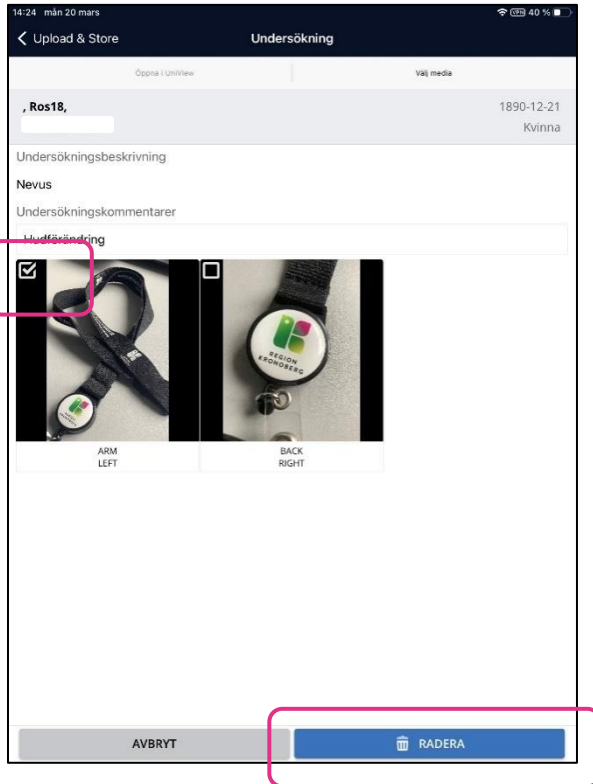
14:24 mån 20 mars
VPN 40 %

Upload & Store
Undersökning

Öppna i UniView
Välj media

, Ros18,
1890-12-21
Kvinna

Undersökningsbeskrivning
Nevus
Undersökningskommentarer
Hudförändring

REGION KRONOBERG

ARM
LEFT

BACK
RIGHT

AVBRYT
RADERA